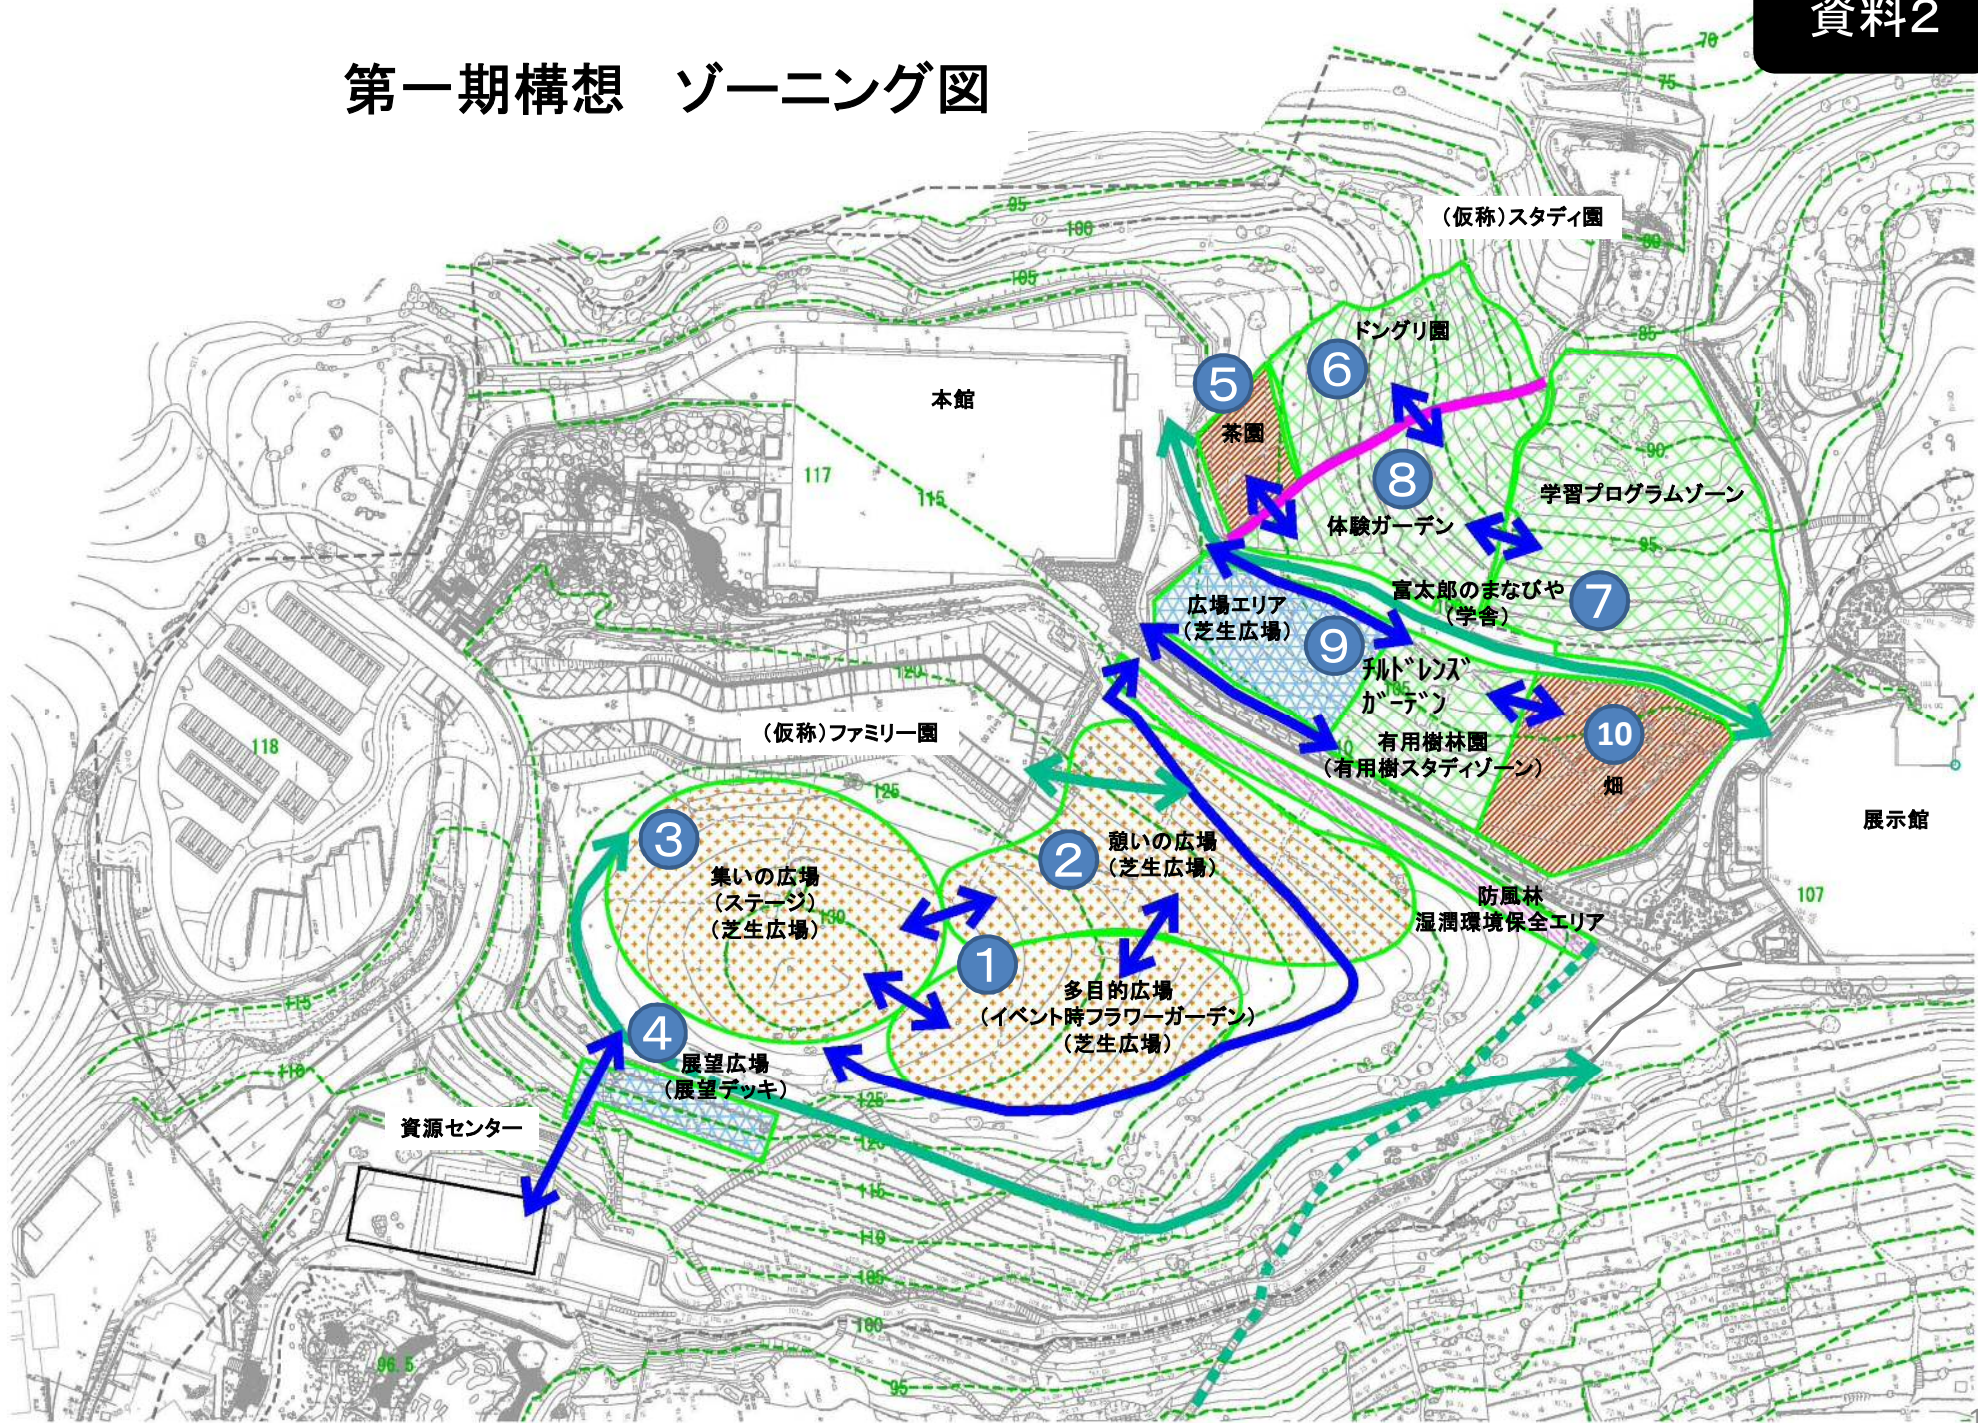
資料2

第一期構想　ゾーニング図

（仮称）スタディ園

ドングリ園

5
茶園

6

8
体験ガーデン

学習プログラムゾーン

本館

富太郎のまなびや
（学舎）
7

広場エリア
（芝生広場）
9

チルドレンズ
ガーデン

有用樹林園
（有用樹スタディゾーン）

10
畑

展示館

（仮称）ファミリー園

3
集いの広場
（ステージ）
（芝生広場）

2
憩いの広場
（芝生広場）

1
多目的広場
（イベント時フラワーガーデン）
（芝生広場）

防風林
湿潤環境保全エリア

4
展望広場
（展望デッキ）

資源センター

70
75
80
85
90
95
95
100
105
107
110
115
115
116
117
118
120
125
125
130
100
95
96.5